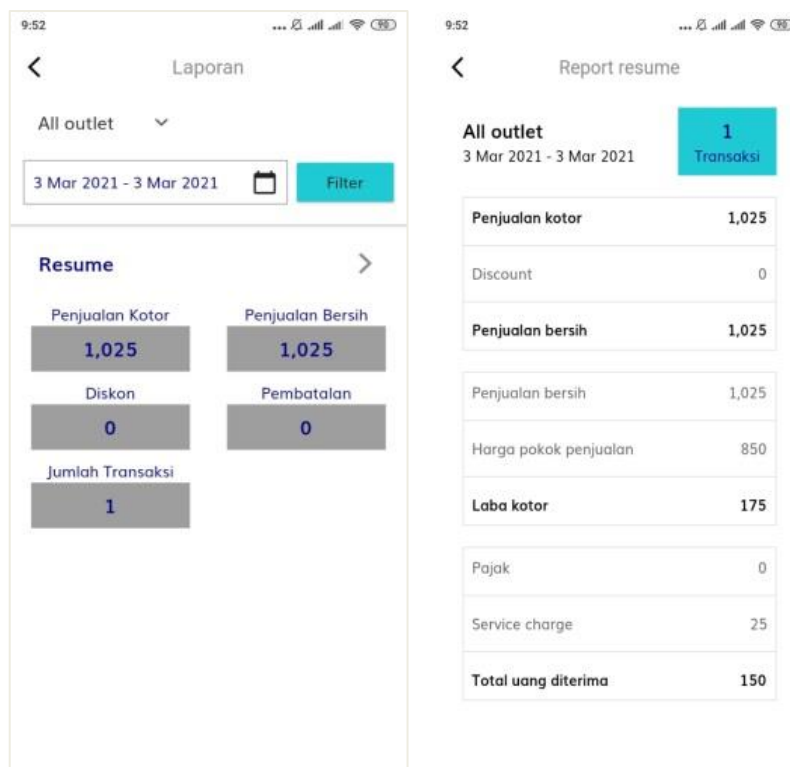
9:52

Laporan

All outlet

3 Mar 2021 - 3 Mar 2021

Filter

Resume

Penjualan Kotor
1,025

Penjualan Bersih
1,025

Diskon
0

Pembatalan
0

Jumlah Transaksi
1

9:52

Report resume

All outlet
3 Mar 2021 - 3 Mar 2021

1
Transaksi

| | |
|---|---|
| Penjualan kotor | 1,025 |
| Discount | 0 |
| Penjualan bersih | 1,025 |

| | |
|---|---|
| Penjualan bersih | 1,025 |
| Harga pokok penjualan | 850 |
| Laba kotor | 175 |

| | |
|---|---|
| Pajak | 0 |
| Service charge | 25 |
| Total uang diterima | 150 |